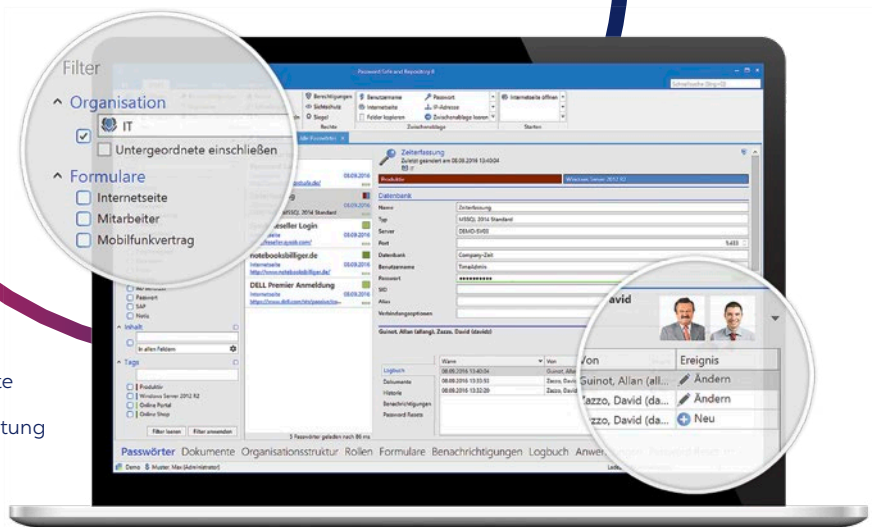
Filter

^ Organisation

IT

Untergeordnete einschließen

^ Formulare

Internetseite

Mitarbeiter

Mobilfunkvertrag

Password Safe and Repository 8

Berechtigungen

Sichtschutz

Siegel

Rechte

Benutzername

Internetseite

Felder kopieren

Passwort

IP-Adresse

Zwischenablage leeren

Zwischenablage

Internetseite öffnen

Starten

Zeiterfassung

Zuletzt geändert am 08.09.2016 13:43:04

Produktiv

Windows Server 2012 R2

Datenbank

Name

Zeiterfassung

Typ

MSSQL 2014 Standard

Server

DEMO-SV02

Port

Datenbank

Company-Zeit

Benutzername

TimeAdmin

Passwort

••••••••••

SID

Alias

Verbindungsoptionen

notebooksbilliger.de

Internetseite

08.09.2016

http://www.notebooksbilliger.de

DELL Premier Anmeldung

Internetseite

08.09.2016

https://www.dell.com/

Passwort

SAP

Netis

^ Inhalt

In allen Feldern

^ Tags

Produktiv

Windows Server 2012 R2

Online Portal

Online Shop

Filter leeren

Filter anwenden

Guinot, Allan (allang), Zazzo, David (davidz)

Logbuch

Dokumente

Historie

Benachrichtigungen

Password Resets

Wann

Von

08.09.2016 13:40:34

08.09.2016 13:33:53

08.09.2016 13:32:26

avid

Von

Ereignis

Guinot, Allan (all...

Ändern

Zazzo, David (da...

Ändern

Zazzo, David (da...

Neu

5 Passwörter geladen nach 86 ms

Passwörter Dokumente Organisationsstruktur Rollen Formulare Benachrichtigungen Logbuch Anwe

Demo Muster, Max (Administrator)

ze

tung